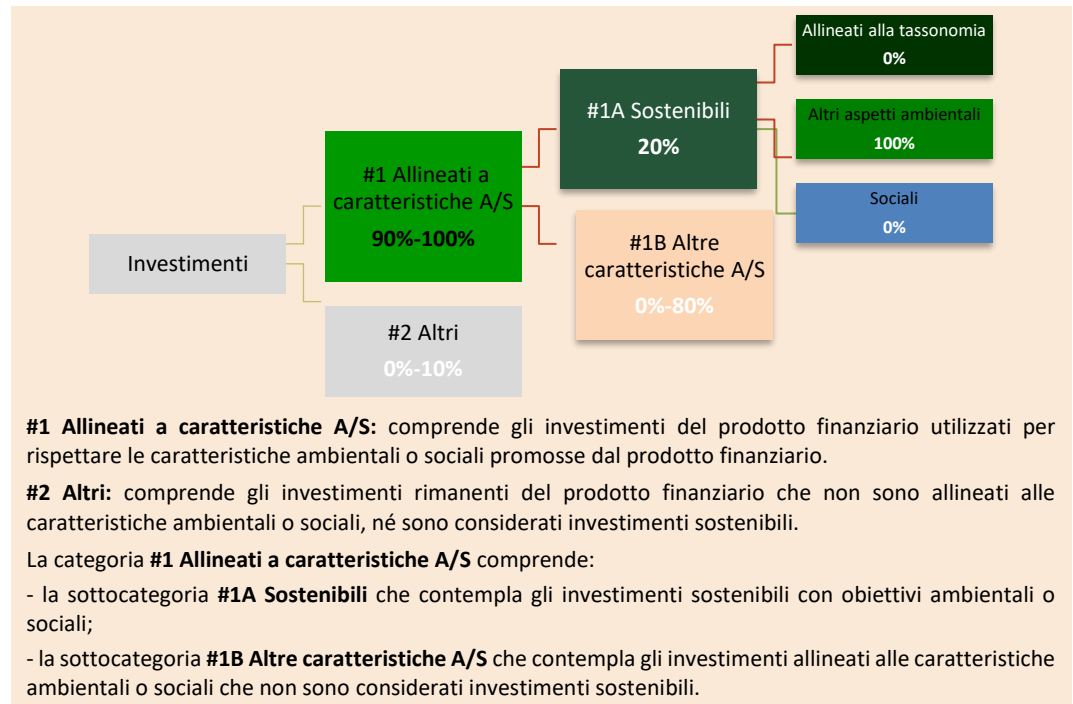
Investimenti

#1 Allineati a caratteristiche A/S
90%-100%

#2 Altri
0%-10%

#1A Sostenibili
20%

#1B Altre caratteristiche A/S
0%-80%

Allineati alla tassonomia
0%

Altri aspetti ambientali
100%

Sociali
0%

**#1 Allineati a caratteristiche A/S:** comprende gli investimenti del prodotto finanziario utilizzati per rispettare le caratteristiche ambientali o sociali promosse dal prodotto finanziario.

**#2 Altri:** comprende gli investimenti rimanenti del prodotto finanziario che non sono allineati alle caratteristiche ambientali o sociali, né sono considerati investimenti sostenibili.

La categoria **#1 Allineati a caratteristiche A/S** comprende:

- la sottocategoria **#1A Sostenibili** che contempla gli investimenti sostenibili con obiettivi ambientali o sociali;

- la sottocategoria **#1B Altre caratteristiche A/S** che contempla gli investimenti allineati alle caratteristiche ambientali o sociali che non sono considerati investimenti sostenibili.